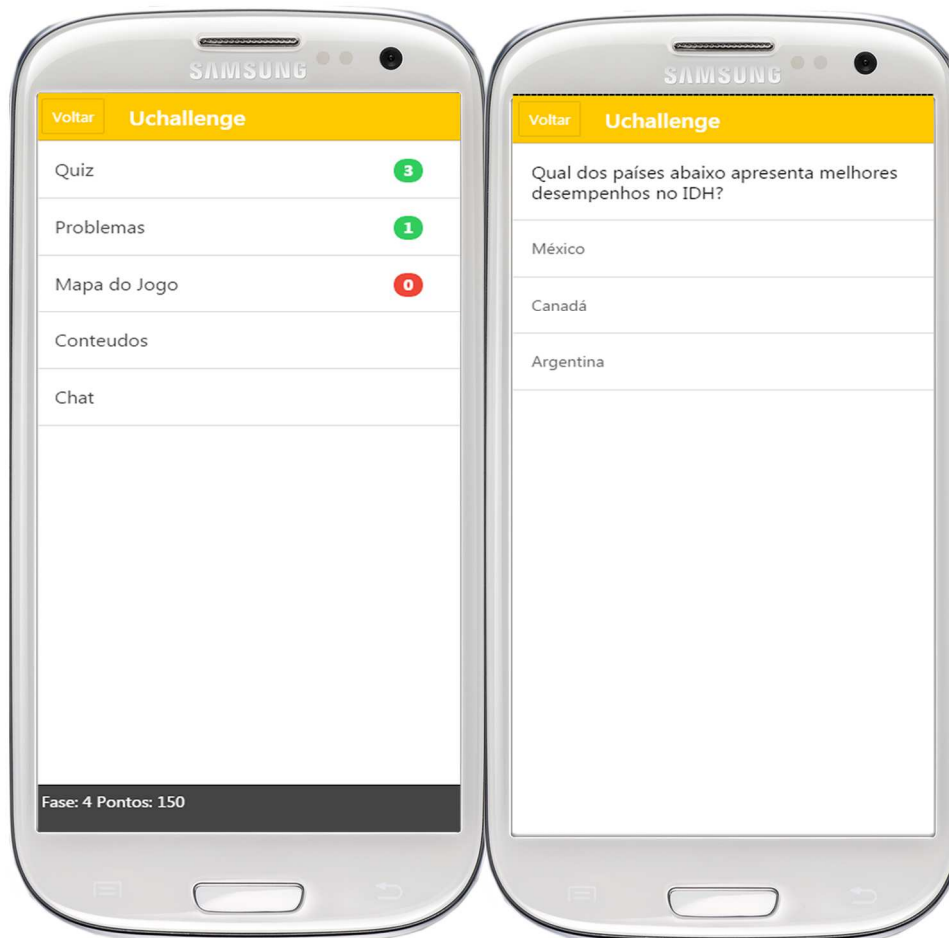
SAMSUNG

Voltar Uchallenge

Quiz 3

Problemas 1

Mapa do Jogo 0

Conteudos

Chat

Fase: 4 Pontos: 150

SAMSUNG

Voltar Uchallenge

Qual dos países abaixo apresenta melhores desempenhos no IDH?

México

Canadá

Argentina